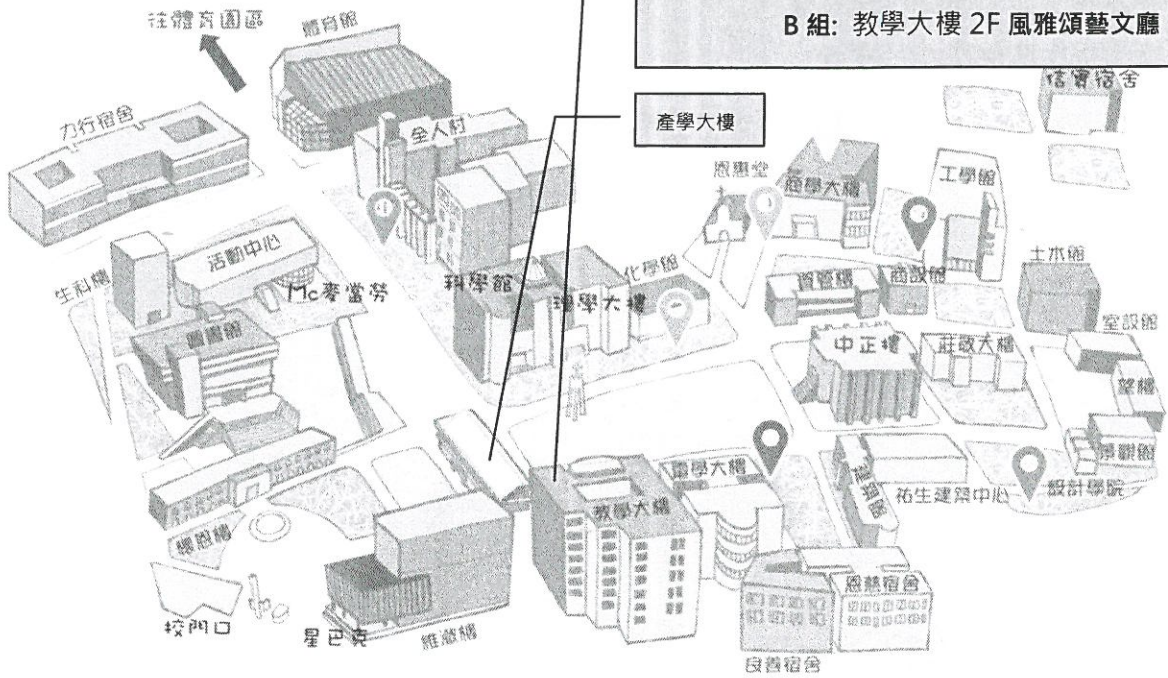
B 組: 教學大樓 2F 風雅頌藝文廳

往體育園區
體育館
力行宿舍
全人村
產學大樓
信實宿舍
恩慈堂
商學大樓
工學館
化學館
土木館
活動中心
生科樓
Mc麥當勞
科學館
理學大樓
資管樓
商設館
室設館
圖書館
中正樓
莊敬大樓
建築
景觀館
電學大樓
祐生建築中心
設計學院
教學大樓
恩慧宿舍
校門口
星巴克
維澈樓
良善宿舍